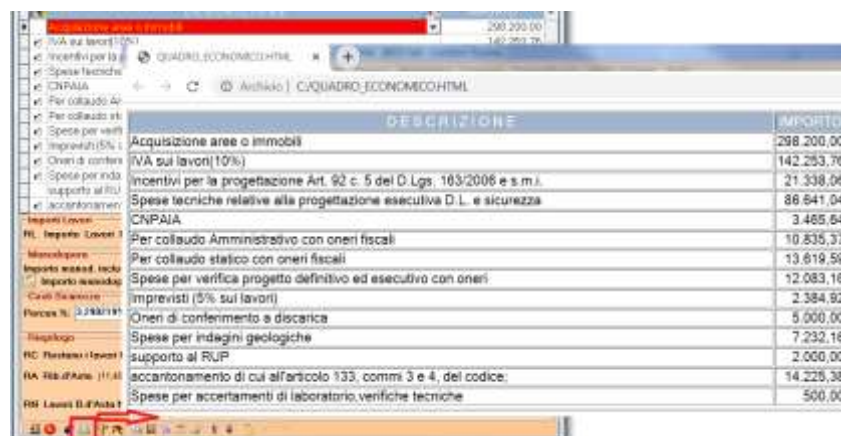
Acquisizione aree o immobili 298.200,00
IVA sui lavori(10%) 142.253,76
Incentivi per la p
Spese tecniche
CNPAIA
Per collaudo Am
Per collaudo st
Spese per verifi
Imprevisti (5% s
Oneri di confer
Spese per inda
supporto al RU
accantonamento

Importi Lavori
RL Importo Lavori
Manodopera
Importo manod. inclu
Importo manodop
Costi Sicurezza
Percen % 3,298
Riepilogo
RC Restano i lavori
RA Rib d'Asta
RF Lavori D.d'Asta

QUADRO_ECONOMICO.HTML
Archivio | C:/QUADRO_ECONOMICO.HTML

| DESCRIZIONE | IMPORTO |
|---|---|
| Acquisizione aree o immobili | 298.200,00 |
| IVA sui lavori(10%) | 142.253,76 |
| Incentivi per la progettazione Art. 92 c. 5 del D.Lgs. 163/2006 e s.m.i. | 21.338,06 |
| Spese tecniche relative alla progettazione esecutiva D.L. e sicurezza | 86.641,04 |
| CNPAIA | 3.465,64 |
| Per collaudo Amministrativo con oneri fiscali | 10.835,37 |
| Per collaudo statico con oneri fiscali | 13.619,59 |
| Spese per verifica progetto definitivo ed esecutivo con oneri | 12.083,16 |
| Imprevisti (5% sui lavori) | 2.384,92 |
| Oneri di conferimento a discarica | 5.000,00 |
| Spese per indagini geologiche | 7.232,16 |
| supporto al RUP | 2.000,00 |
| accantonamento di cui all'articolo 133, commi 3 e 4, del codice. | 14.225,38 |
| Spese per accertamenti di laboratorio,verifiche tecniche | 500,00 |